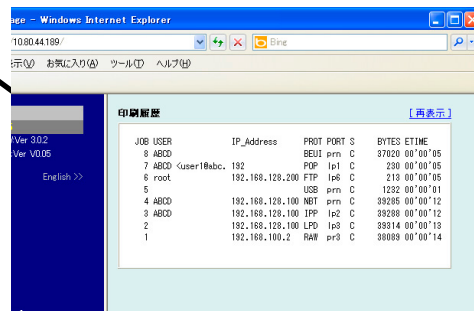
age - Windows Internet Explorer

10.80.44.189/

Bing

示(V)　お気に入り(A)　ツール(T)　ヘルプ(H)

.Ver 3.0.2
Ver V0.05

English >>

印刷履歴

[再表示]

| JOB | USER | IP_Address | PROT | PORT | S | BYTES | ETIME |
|---|---|---|---|---|---|---|---|
| 8 | ABCD | | BEUI | prn | C | 37020 | 00'00"05 |
| 7 | ABCD <user1@abc. | 192 | POP | lp1 | C | 230 | 00'00"05 |
| 6 | root | 192.168.128.200 | FTP | lp6 | C | 213 | 00'00"05 |
| 5 | | | USB | prn | C | 1232 | 00'00"01 |
| 4 | ABCD | 192.168.128.100 | NBT | prn | C | 39285 | 00'00"12 |
| 3 | ABCD | 192.168.128.100 | IPP | lp2 | C | 39288 | 00'00"12 |
| 2 | | 192.168.128.100 | LPD | lp3 | C | 39914 | 00'00"13 |
| 1 | | 192.168.100.2 | RAW | pr3 | C | 38089 | 00'00"14 |